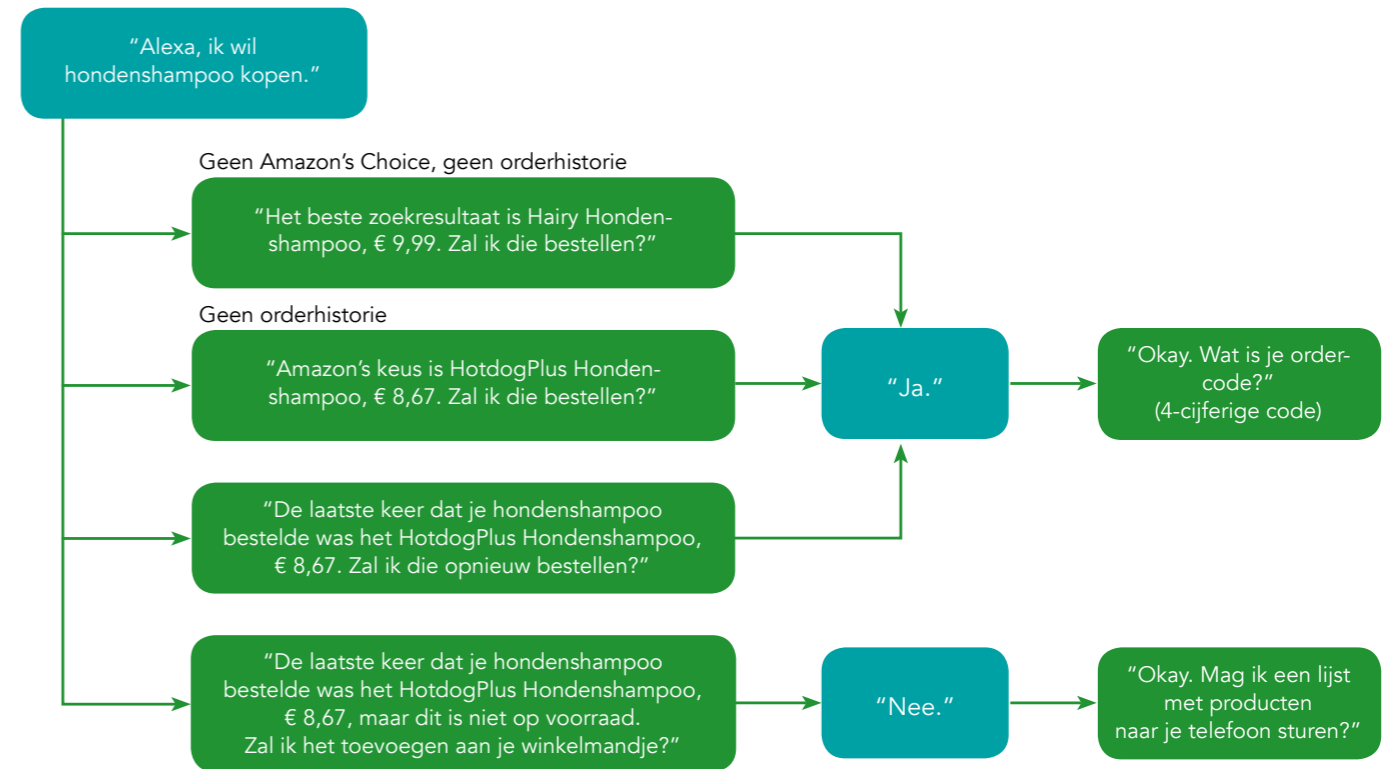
“Alexa, ik wil hondenshampoo kopen.”

Geen Amazon’s Choice, geen orderhistorie

“Het beste zoekresultaat is Hairy Hondenshampoo, € 9,99. Zal ik die bestellen?”

Geen orderhistorie

“Amazon’s keus is HotdogPlus Hondenshampoo, € 8,67. Zal ik die bestellen?”

“De laatste keer dat je hondenshampoo bestelde was het HotdogPlus Hondenshampoo, € 8,67. Zal ik die opnieuw bestellen?”

“Ja.”

“Okay. Wat is je ordercode?” (4-cijferige code)

“De laatste keer dat je hondenshampoo bestelde was het HotdogPlus Hondenshampoo, € 8,67, maar dit is niet op voorraad. Zal ik het toevoegen aan je winkelmandje?”

“Nee.”

“Okay. Mag ik een lijst met producten naar je telefoon sturen?”